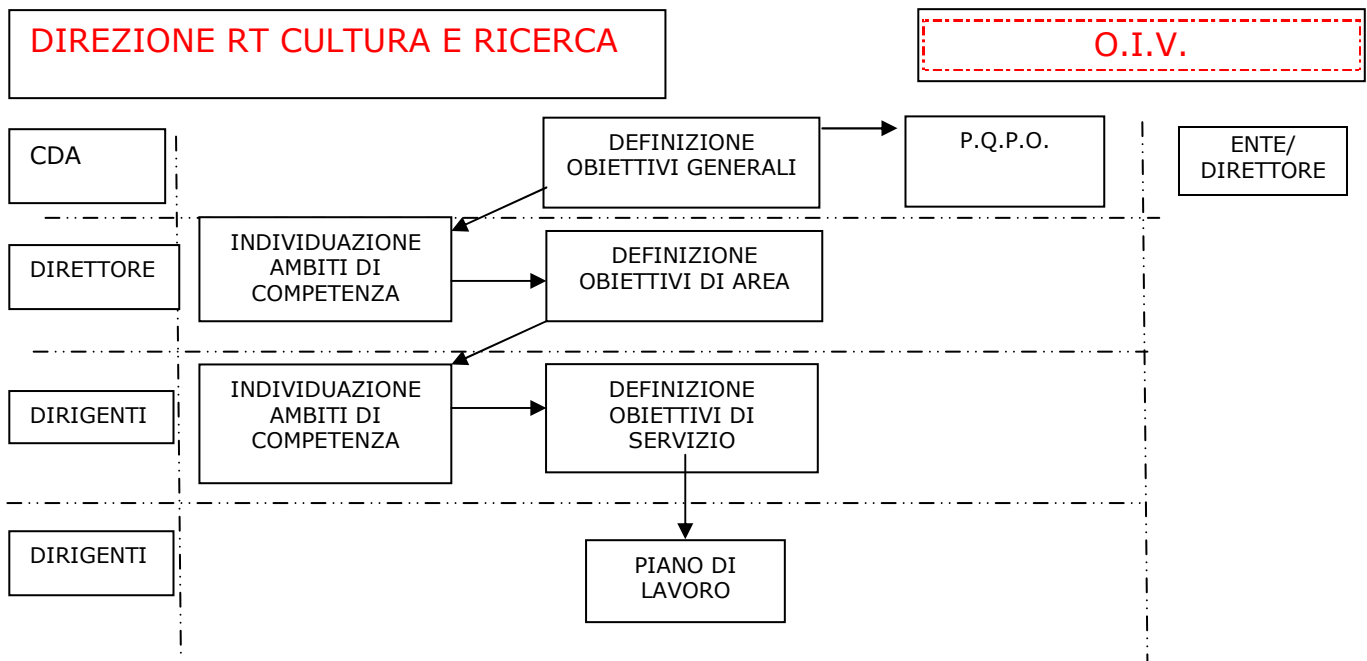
DIREZIONE RT CULTURA E RICERCA

O.I.V.

CDA

DEFINIZIONE OBIETTIVI GENERALI

P.Q.P.O.

ENTE/ DIRETTORE

DIRETTORE

INDIVIDUAZIONE AMBITI DI COMPETENZA

DEFINIZIONE OBIETTIVI DI AREA

DIRIGENTI

INDIVIDUAZIONE AMBITI DI COMPETENZA

DEFINIZIONE OBIETTIVI DI SERVIZIO

DIRIGENTI

PIANO DI LAVORO